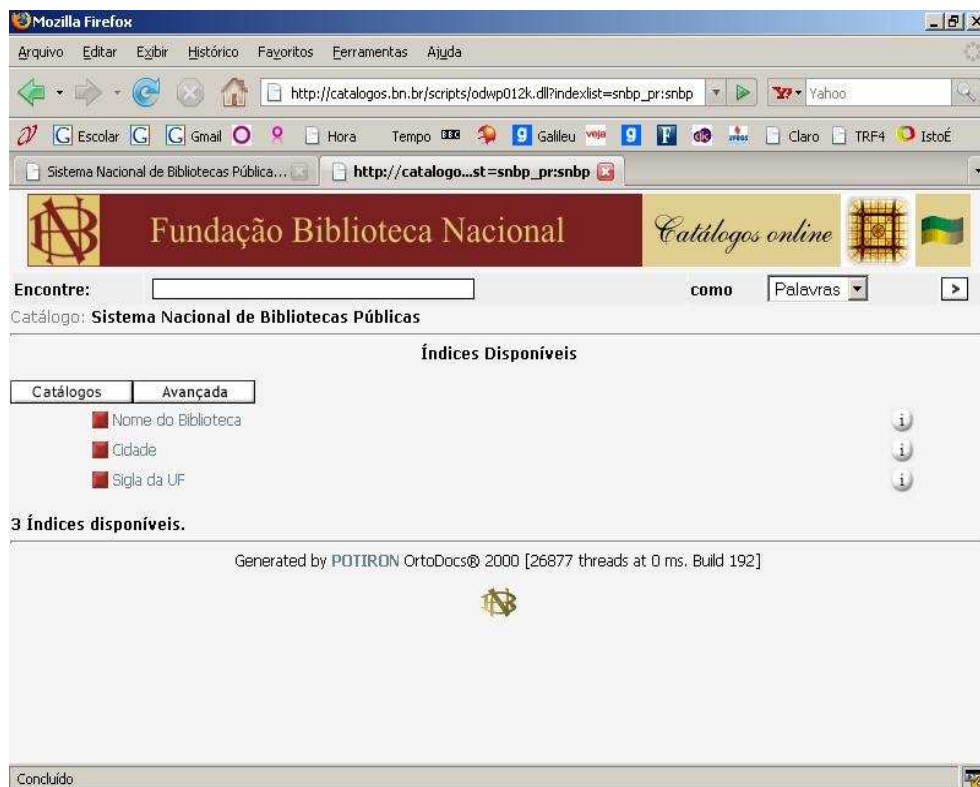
Mozilla Firefox

Arquivo Editar Exibir Histórico Favoritos Ferramentas Ajuda

http://catalogos.bn.br/scripts/odwp012k.dll?indexlist=snbp_pr:snbp

Yahoo

Escolar Gmail Hora Tempo BBC Galileu veja Claro TRF4 IstoÉ

Sistema Nacional de Bibliotecas Pública...

http://catalogo...st=snbp_pr:snbp

Fundação Biblioteca Nacional

Catálogos online

Encontre:

como Palavras

Catálogo: Sistema Nacional de Bibliotecas Públicas

Índices Disponíveis

| Catálogos | Avançada |
|---|---|

Nome do Biblioteca

Cidade

Sigla da UF

3 Índices disponíveis.

Generated by POTIRON OrtoDocs® 2000 [26877 threads at 0 ms. Build 192]

Concluído